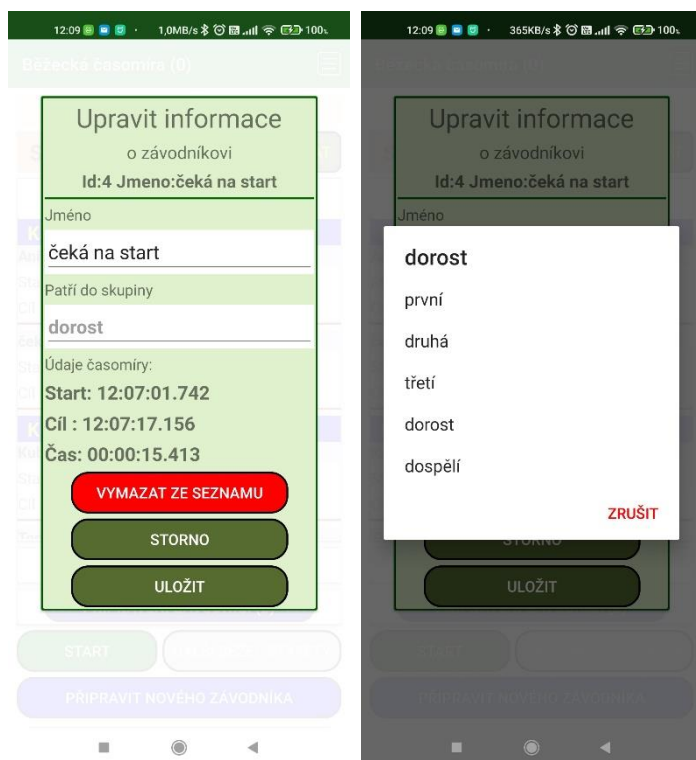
12:09 · 1,0MB/s 100

Běžecké časomíra (0)

Upravit informace

o závodníkovi

Id:4 Jmeno:čeká na start

Jméno

čeká na start

Patří do skupiny

dorost

Údaje časomíry:

Start: 12:07:01.742

Cíl : 12:07:17.156

Čas: 00:00:15.413

VYMAZAT ZE SEZNAMU

STORNO

ULOŽIT

START

PŘIPRAVIT NOVÉHO ZÁVODNÍKA

12:09 · 365KB/s 100

Upravit informace

o závodníkovi

Id:4 Jmeno:čeká na start

Jméno

dorost

první

druhá

třetí

dorost

dospělí

ZRUŠIT

STORNO

ULOŽIT

START

PŘIPRAVIT NOVÉHO ZÁVODNÍKA